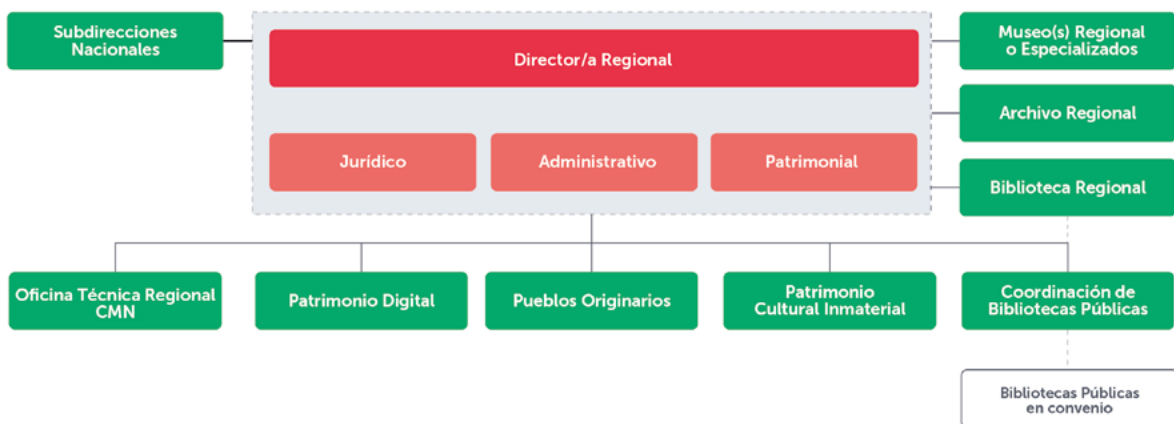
Subdirecciones Nacionales

Director/a Regional

Jurídico

Administrativo

Patrimonial

Museo(s) Regional o Especializados

Archivo Regional

Biblioteca Regional

Oficina Técnica Regional CMN

Patrimonio Digital

Pueblos Originarios

Patrimonio Cultural Inmaterial

Coordinación de Bibliotecas Públicas

Bibliotecas Públicas en convenio